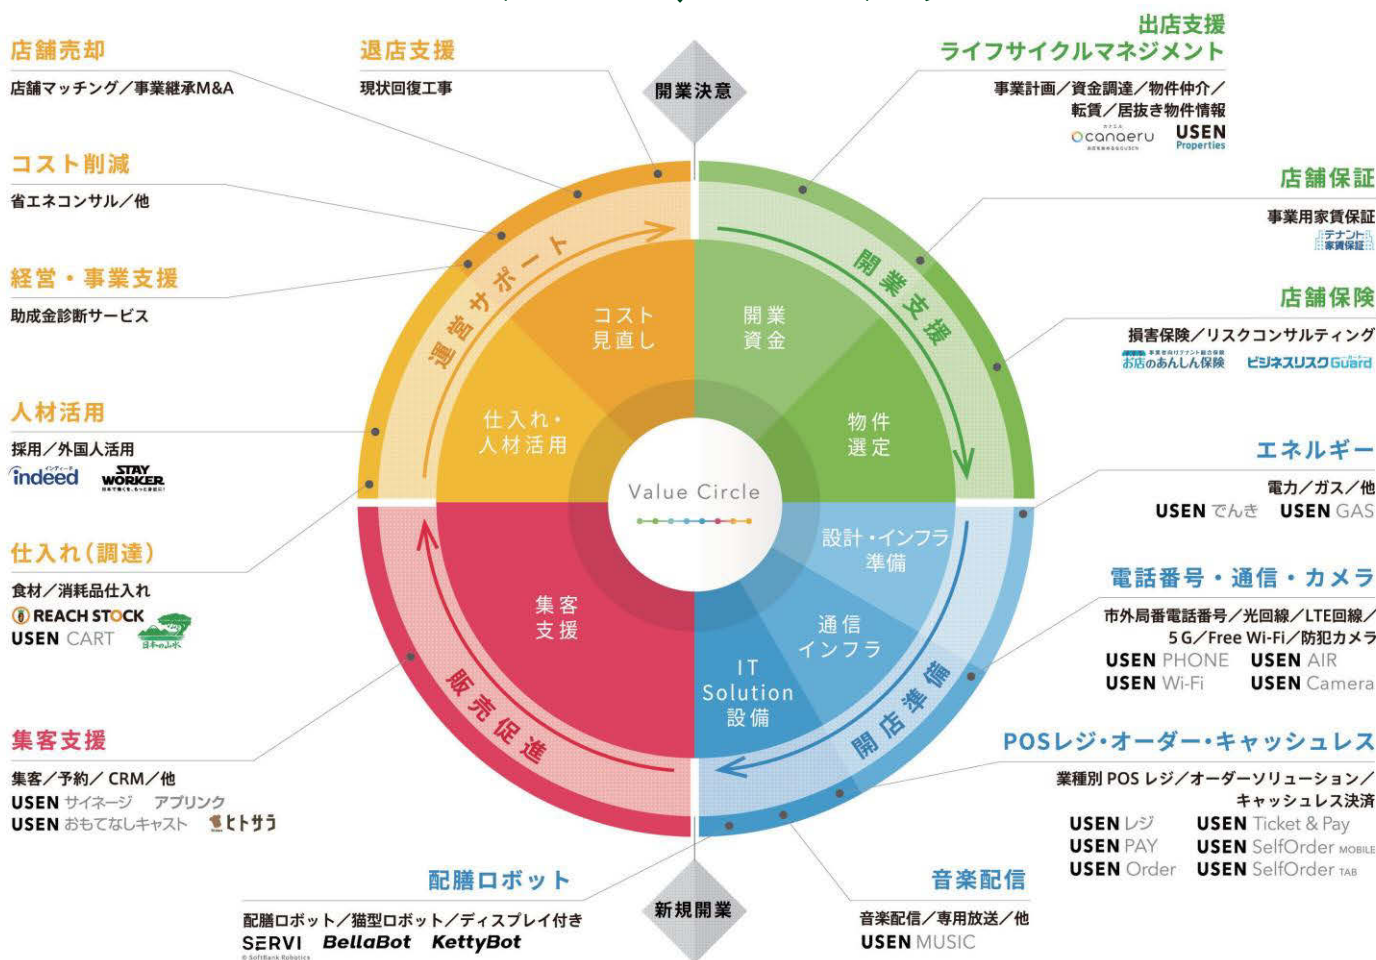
店舗売却
店舗マッチング／事業継承M&A

退店支援
現状回復工事

開業決意

出店支援
ライフサイクルマネジメント
事業計画／資金調達／物件仲介／転貸／居抜き物件情報
canaeru USEN Properties

コスト削減
省エネコンサル／他

店舗保証
事業用家賃保証
テナント家賃保証

経営・事業支援
助成金診断サービス

店舗保険
損害保険／リスクコンサルティング
お店のあんしん保険 ビジネスリスクGuard

人材活用
採用／外国人活用
indeed STAY WORKER

エネルギー
電力／ガス／他
USEN でんき USEN GAS

仕入れ(調達)
食材／消耗品仕入れ
REACH STOCK
USEN CART

電話番号・通信・カメラ
市外局番電話番号／光回線／LTE回線／5G／Free Wi-Fi／防犯カメラ
USEN PHONE USEN AIR
USEN Wi-Fi USEN Camera

集客支援
集客／予約／CRM／他
USEN サイネージ アプリンク
USEN おもてなしキャスト トトサウ

POSレジ・オーダー・キャッシュレス
業種別 POS レジ／オーダーソリューション／キャッシュレス決済
USEN レジ USEN Ticket & Pay
USEN PAY USEN SelfOrder MOBILE
USEN Order USEN SelfOrder TAB

運営サポート
開業支援
開店準備
販売促進

コスト見直し
開業資金
物件選定
仕入れ・人材活用
Value Circle
設計・インフラ準備
集客支援
通信インフラ
IT Solution 設備

配膳ロボット
配膳ロボット／猫型ロボット／ディスプレイ付き
SERVI BellaBot KettyBot

新規開業

音楽配信
音楽配信／専用放送／他
USEN MUSIC